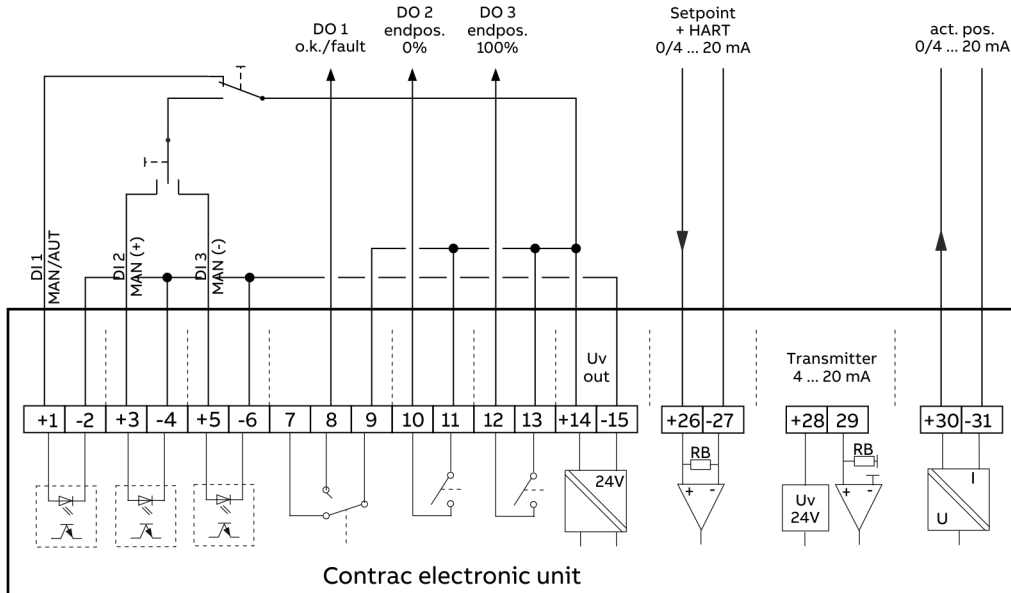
DO 1
o.k./fault

DO 2
endpos.
0%

DO 3
endpos.
100%

Setpoint
+ HART
0/4 ... 20 mA

act. pos.
0/4 ... 20 mA

DI 1
MAN/AUT

DI 2
MAN (+)

DI 3
MAN (-)

Uv
out

Transmitter
4 ... 20 mA

| +1 | -2 | +3 | -4 | +5 | -6 | 7 | 8 | 9 | 10 | 11 | 12 | 13 | +14 | -15 | +26 | -27 | +28 | 29 | +30 | -31 |
|---|---|---|---|---|---|---|---|---|---|---|---|---|---|---|---|---|---|---|---|---|

24V

RB

+ -

RB

Uv
24V

+ -

I

U

Contrac electronic unit